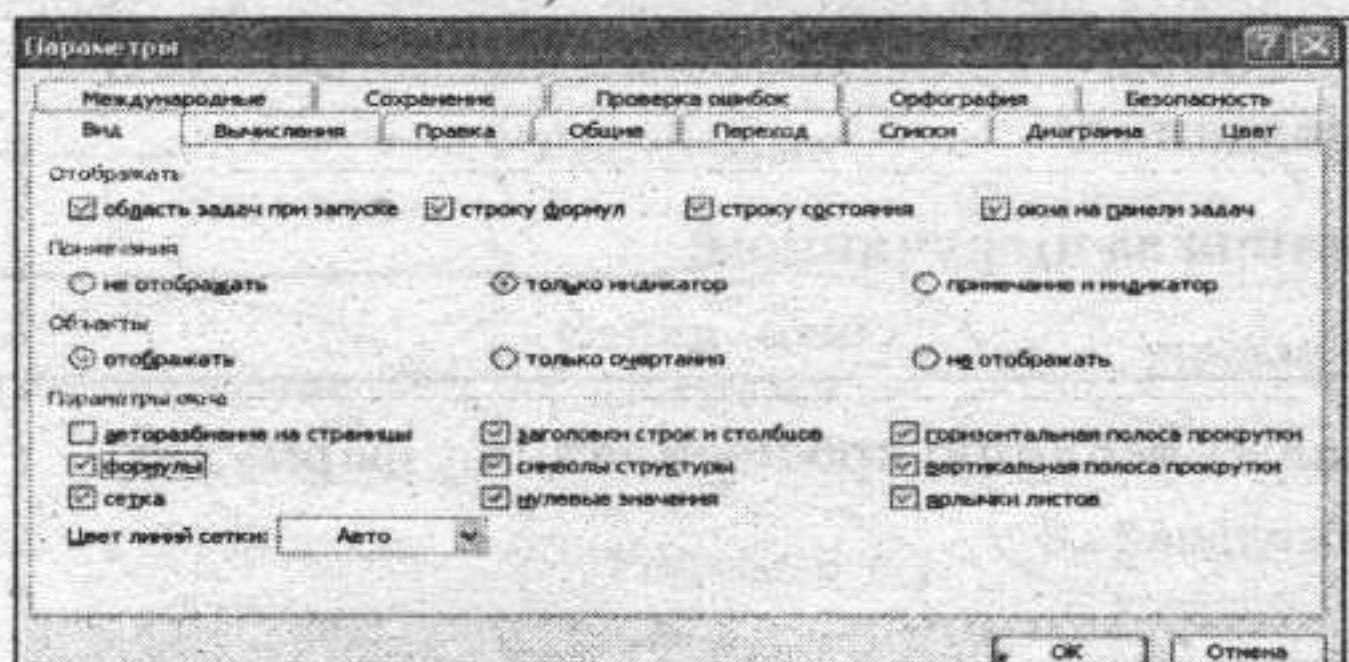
Параметры

Международные | Сохранение | Проверка ошибок | Орфография | Безопасность
Вид | Вычисления | Правка | Общие | Переход | Списки | Диаграмма | Цвет

Отображать
область задач при запуске | строку формул | строку состояния | окна на панели задач

Примечания
не отображать | только индикатор | примечание и индикатор

Объекты
отображать | только очертания | не отображать

Параметры окна
авторазбиение на страницы | заголовки строк и столбцов | горизонтальная полоса прокрутки
формулы | символы структуры | вертикальная полоса прокрутки
сетка | нулевые значения | ярлычки листов

Цвет линий сетки: Авто

ОК | Отмена